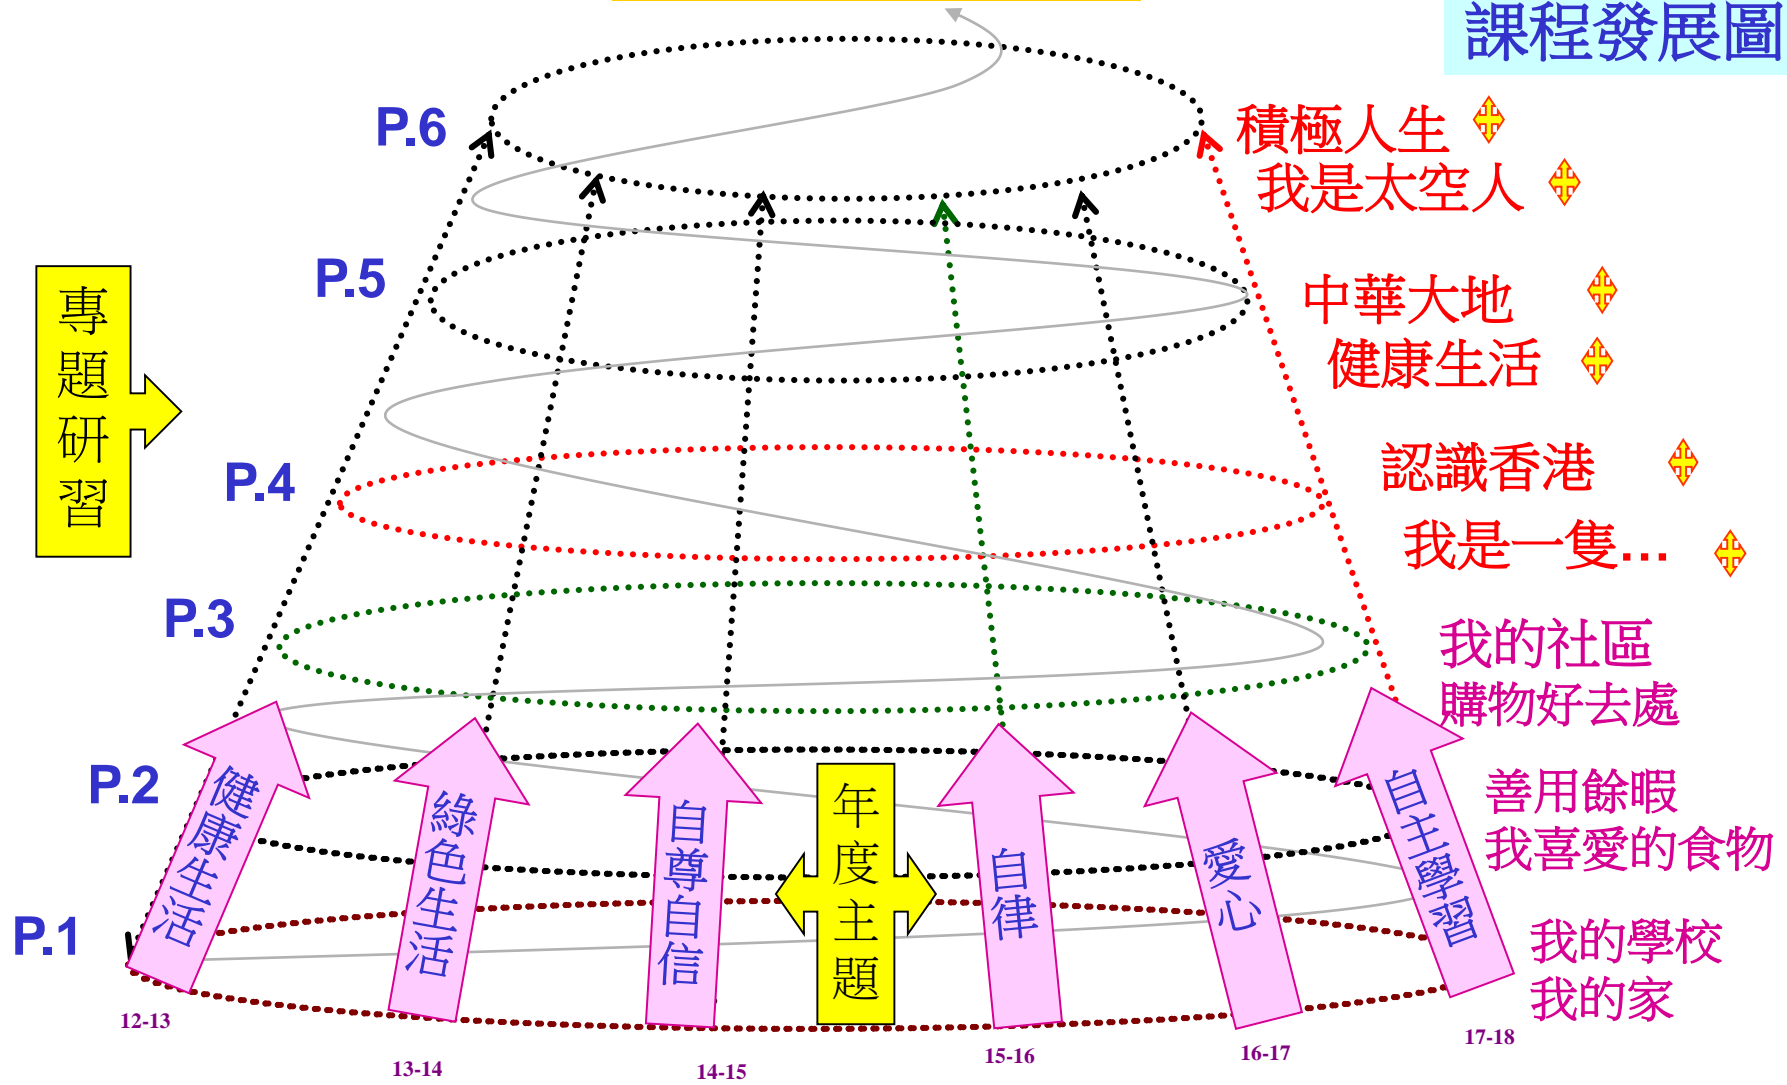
課程發展圖

P.6
P.5
P.4
P.3
P.2
P.1

專題研習

積極人生
我是太空人
中華大地
健康生活
認識香港
我是一隻…
我的社區
購物好去處
善用餘暇
我喜愛的食物
我的學校
我的家

健康生活
綠色生活
自尊自信
年度主題
自律
愛心
自主學習

12-13
13-14
14-15
15-16
16-17
17-18